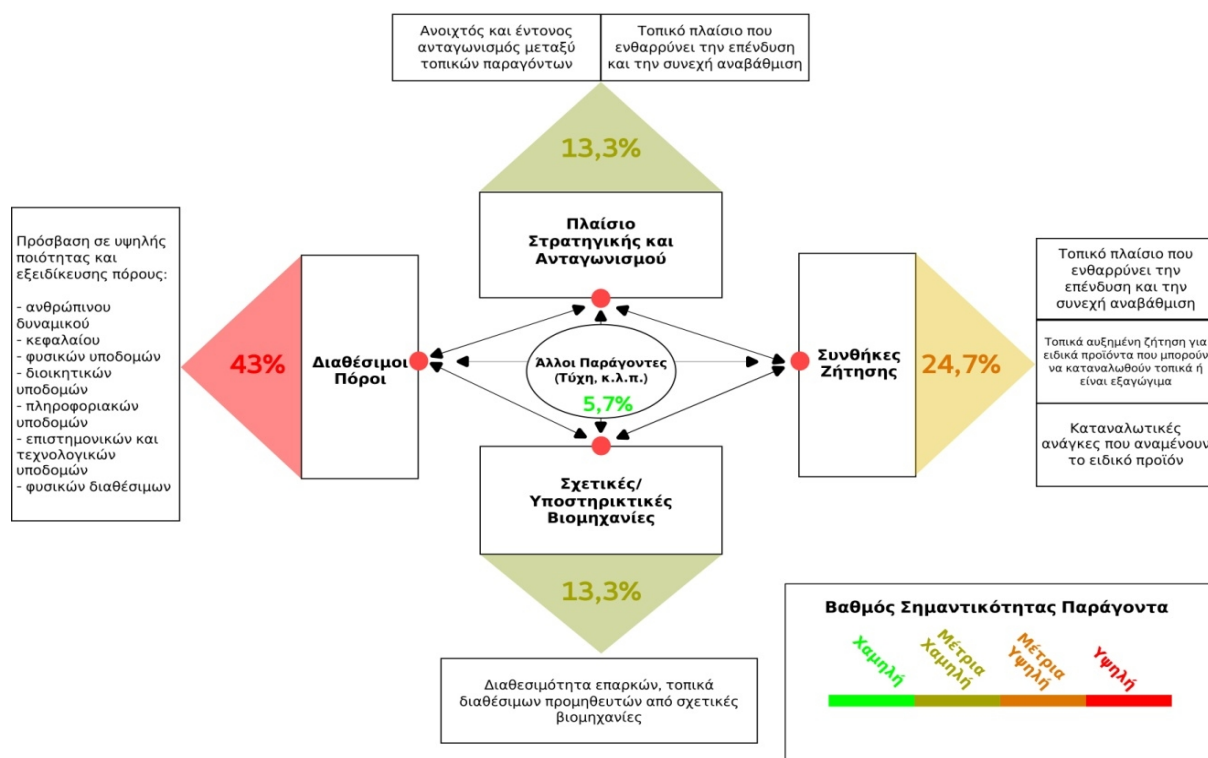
Ανοιχτός και έντονος ανταγωνισμός μεταξύ τοπικών παραγόντων

Τοπικό πλαίσιο που ενθαρρύνει την επένδυση και την συνεχή αναβάθμιση

13,3%

Πλαίσιο Στρατηγικής και Ανταγωνισμού

Πρόσβαση σε υψηλής ποιότητας και εξειδίκευσης πόρους:

- ανθρώπινου δυναμικού
- κεφαλαίου
- φυσικών υποδομών
- διοικητικών υποδομών
- πληροφοριακών υποδομών
- επιστημονικών και τεχνολογικών υποδομών
- φυσικών διαθέσιμων

43%

Διαθέσιμοι Πόροι

Άλλοι Παράγοντες (Τύχη, κ.λ.π.)

5,7%

Συνθήκες Ζήτησης

24,7%

Τοπικό πλαίσιο που ενθαρρύνει την επένδυση και την συνεχή αναβάθμιση

Τοπικά αυξημένη ζήτηση για ειδικά προϊόντα που μπορούν να καταναλωθούν τοπικά ή είναι εξαγώγιμα

Καταναλωτικές ανάγκες που αναμένουν το ειδικό προϊόν

Σχετικές/ Υποστηρικτικές Βιομηχανίες

13,3%

Διαθεσιμότητα επαρκών, τοπικά διαθέσιμων προμηθευτών από σχετικές βιομηχανίες

Βαθμός Σημαντικότητας Παράγοντα

Χαμηλή

Μέτρια Χαμηλή

Μέτρια Υψηλή

Υψηλή